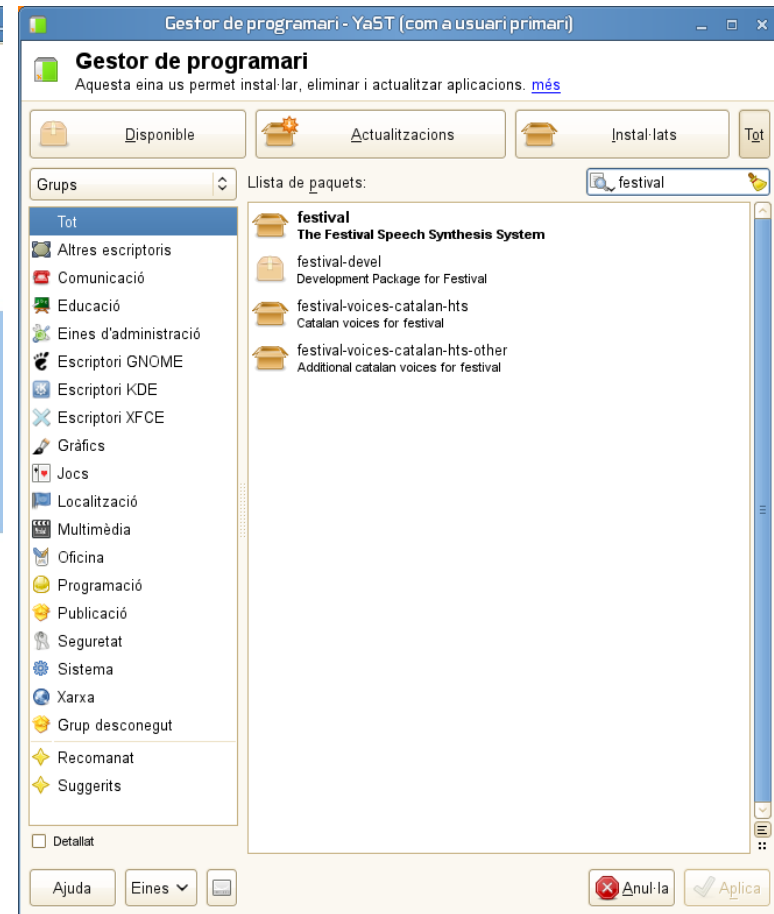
Gestor de programari - YaST (com a usuari primari)

Gestor de programari
Aquesta eina us permet instal·lar, eliminar i actualitzar aplicacions. més

Disponible
Actualitzacions
Instal·lats
Tot

Grups
Llista de paquets:
festival

Tot
Altres escriptoris
Comunicació
Educació
Eines d'administració
Escriptori GNOME
Escriptori KDE
Escriptori XFCE
Gràfics
Jocs
Localització
Multimèdia
Oficina
Programació
Publicació
Seguretat
Sistema
Xarxa
Grup desconegut
Recomanat
Suggerits

festival
The Festival Speech Synthesis System
festival-devel
Development Package for Festival
festival-voices-catalan-hts
Catalan voices for festival
festival-voices-catalan-hts-other
Additional catalan voices for festival

Detallat

Ajuda
Eines
Anul·la
Aplica